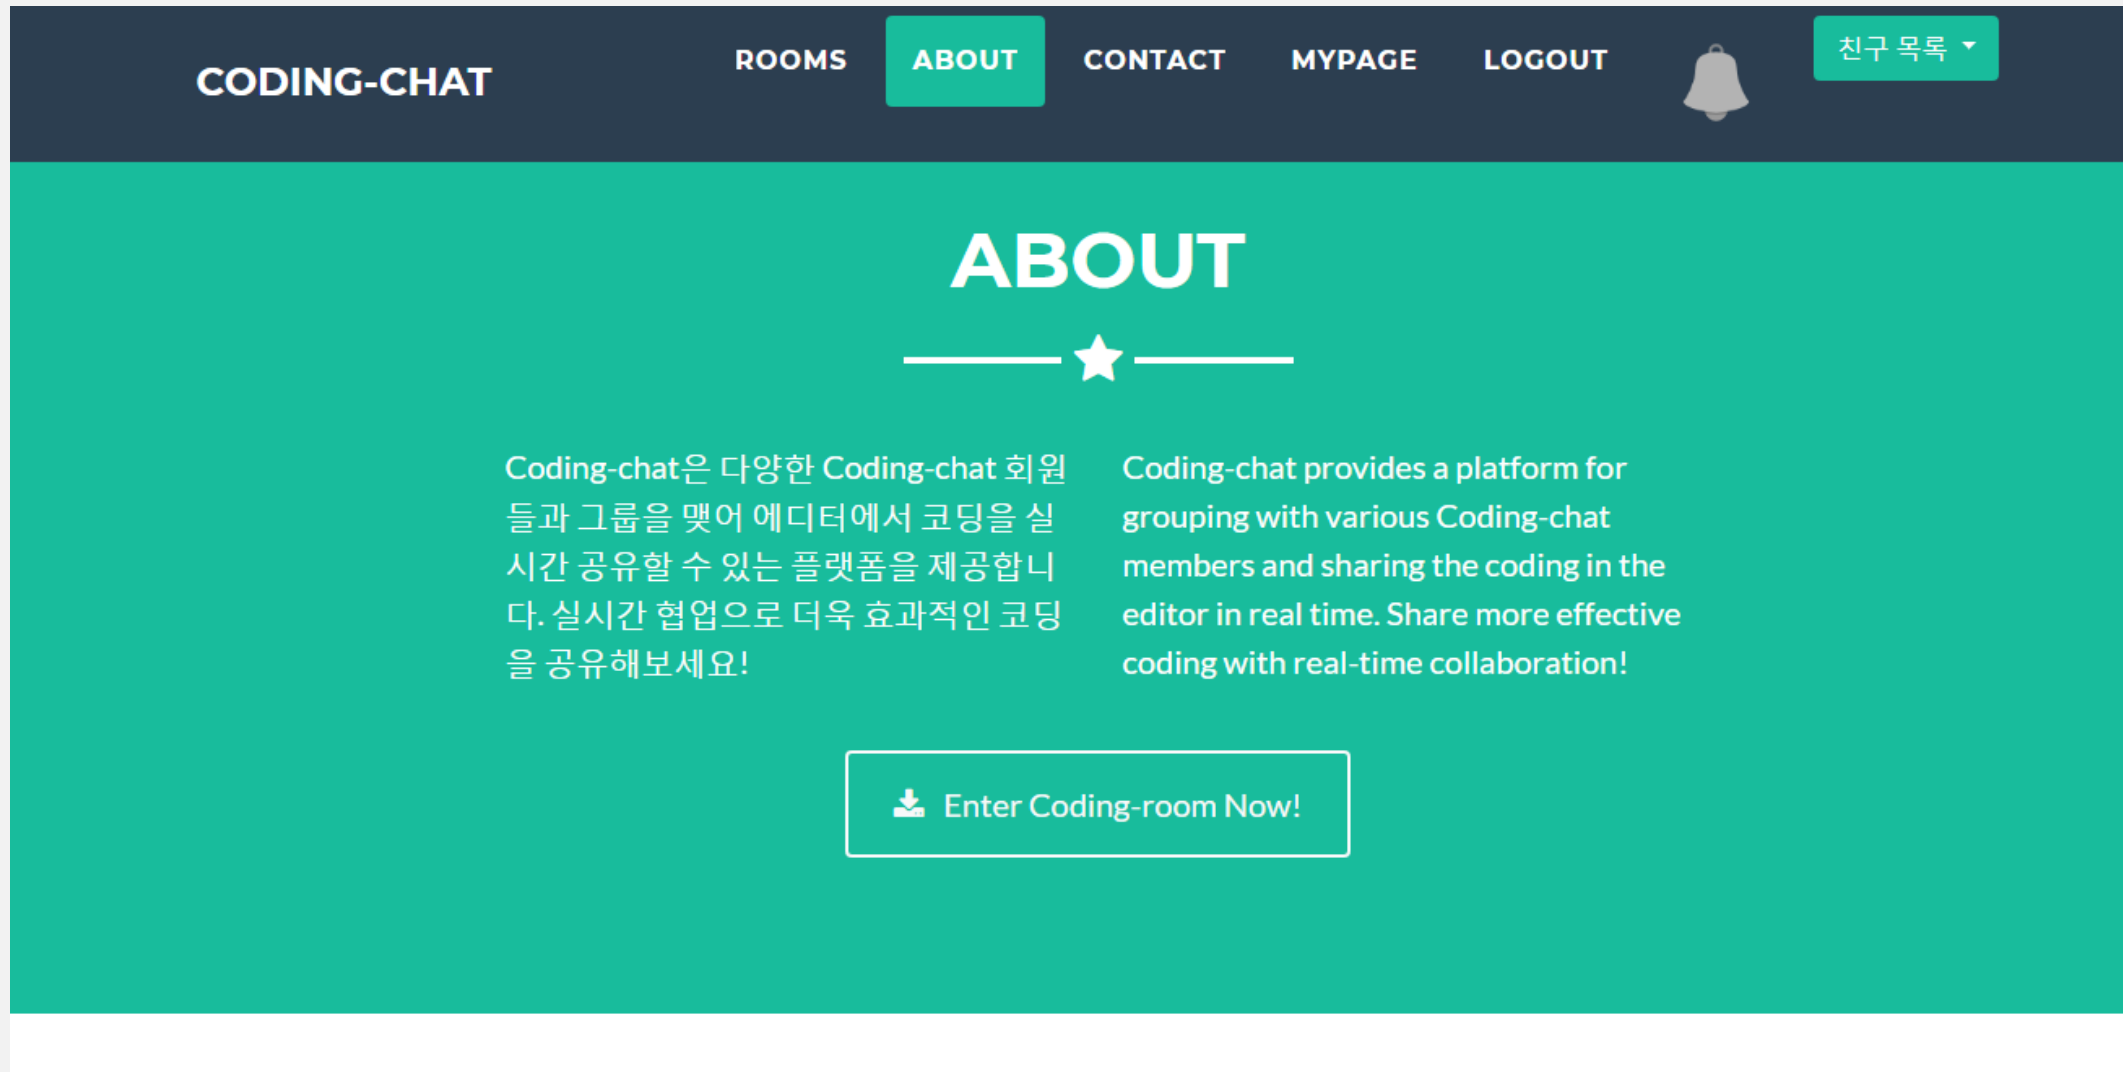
CODING-CHAT

ROOMS ABOUT CONTACT MYPAGE LOGOUT 친구 목록

ABOUT

Coding-chat은 다양한 Coding-chat 회원들과 그룹을 맺어 에디터에서 코딩을 실시간 공유할 수 있는 플랫폼을 제공합니다. 실시간 협업으로 더욱 효과적인 코딩을 공유해보세요!

Coding-chat provides a platform for grouping with various Coding-chat members and sharing the coding in the editor in real time. Share more effective coding with real-time collaboration!

Enter Coding-room Now!